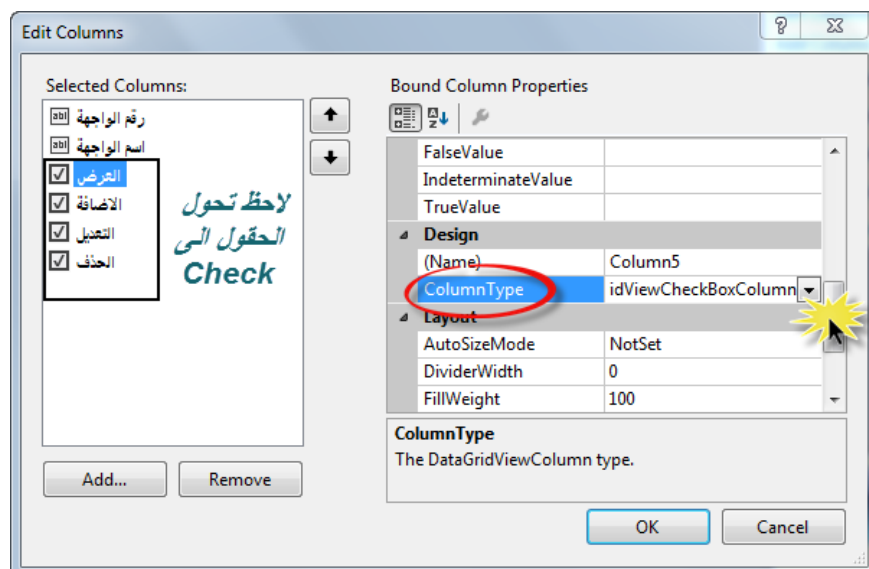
Edit Columns

?

Selected Columns:

abl رقم الواجهة
abl اسم الواجهة
العرض
الاضافة
التعديل
الحذف

لاحظ تحول الحقول الى Check

Add...

Remove

Bound Column Properties

| | |
|---|---|
| FalseValue | |
| IndeterminateValue | |
| TrueValue | |
| Design | |
| (Name) | Column5 |
| ColumnType | idViewCheckBoxColumn |
| Layout | |
| AutoSizeMode | NotSet |
| DividerWidth | 0 |
| FillWeight | 100 |

ColumnType
The DataGridViewColumn type.

OK

Cancel